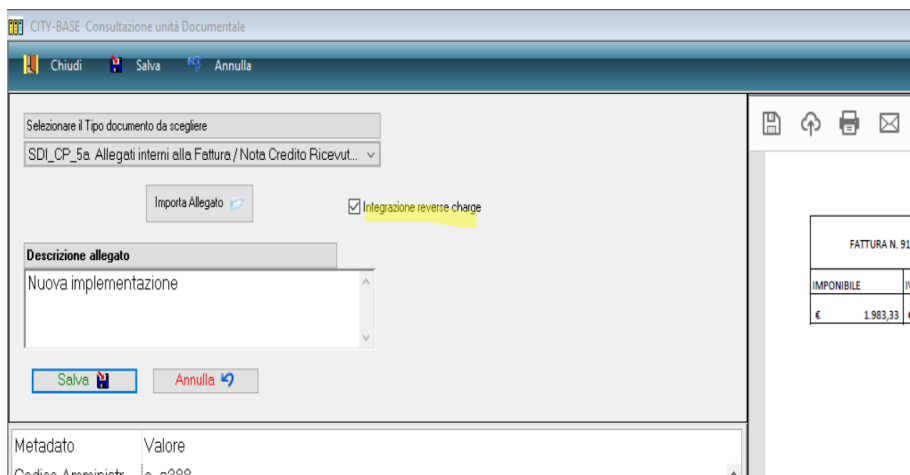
CITY-BASE Consultazione unità Documentale

Chiudi Salva Annulla

Selezionare il Tipo documento da scegliere

SDI_CP_5a Allegati interni alla Fattura / Nota Credito Ricevut...

Importa Allegato

Integrazione reverse charge

Descrizione allegato

Nuova implementazione

Salva

Annulla

Metadato Valore

Codice Amministr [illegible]

FATTURA N. 91

| IMPONIBILE | |
|---|---|
| € 1.983,33 | |